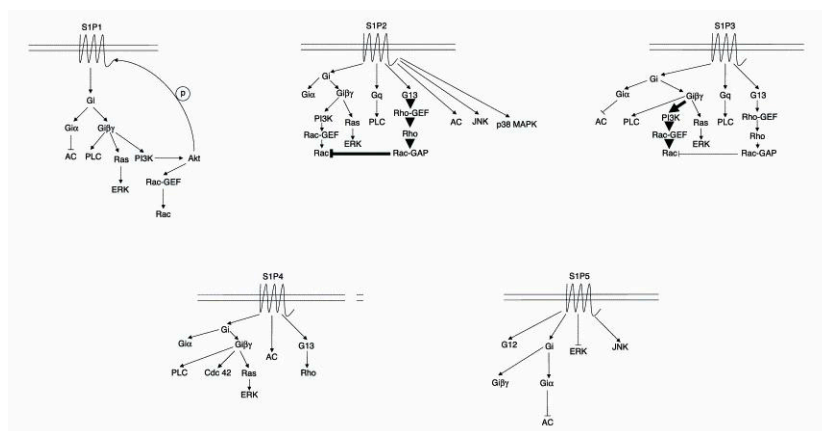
S1P1

P

Gi

Giα

Giβγ

AC

PLC

Ras

PI3K

Akt

ERK

Rac-GEF

Rac

S1P2

Gi

Giα

Giβγ

Gq

G13

PI3K

Ras

PLC

Rho-GEF

AC

JNK

p38 MAPK

Rac-GEF

ERK

Rho

Rac

Rac-GAP

S1P3

Gi

Giα

Giβγ

Gq

G13

AC

PLC

PI3K

Ras

PLC

Rho-GEF

Rac-GEF

ERK

Rho

Rac

Rac-GAP

S1P4

Gi

Giα

Giβγ

AC

G13

PLC

Cdc 42

Ras

Rho

ERK

S1P5

G12

Gi

ERK

JNK

Giβγ

Giα

AC